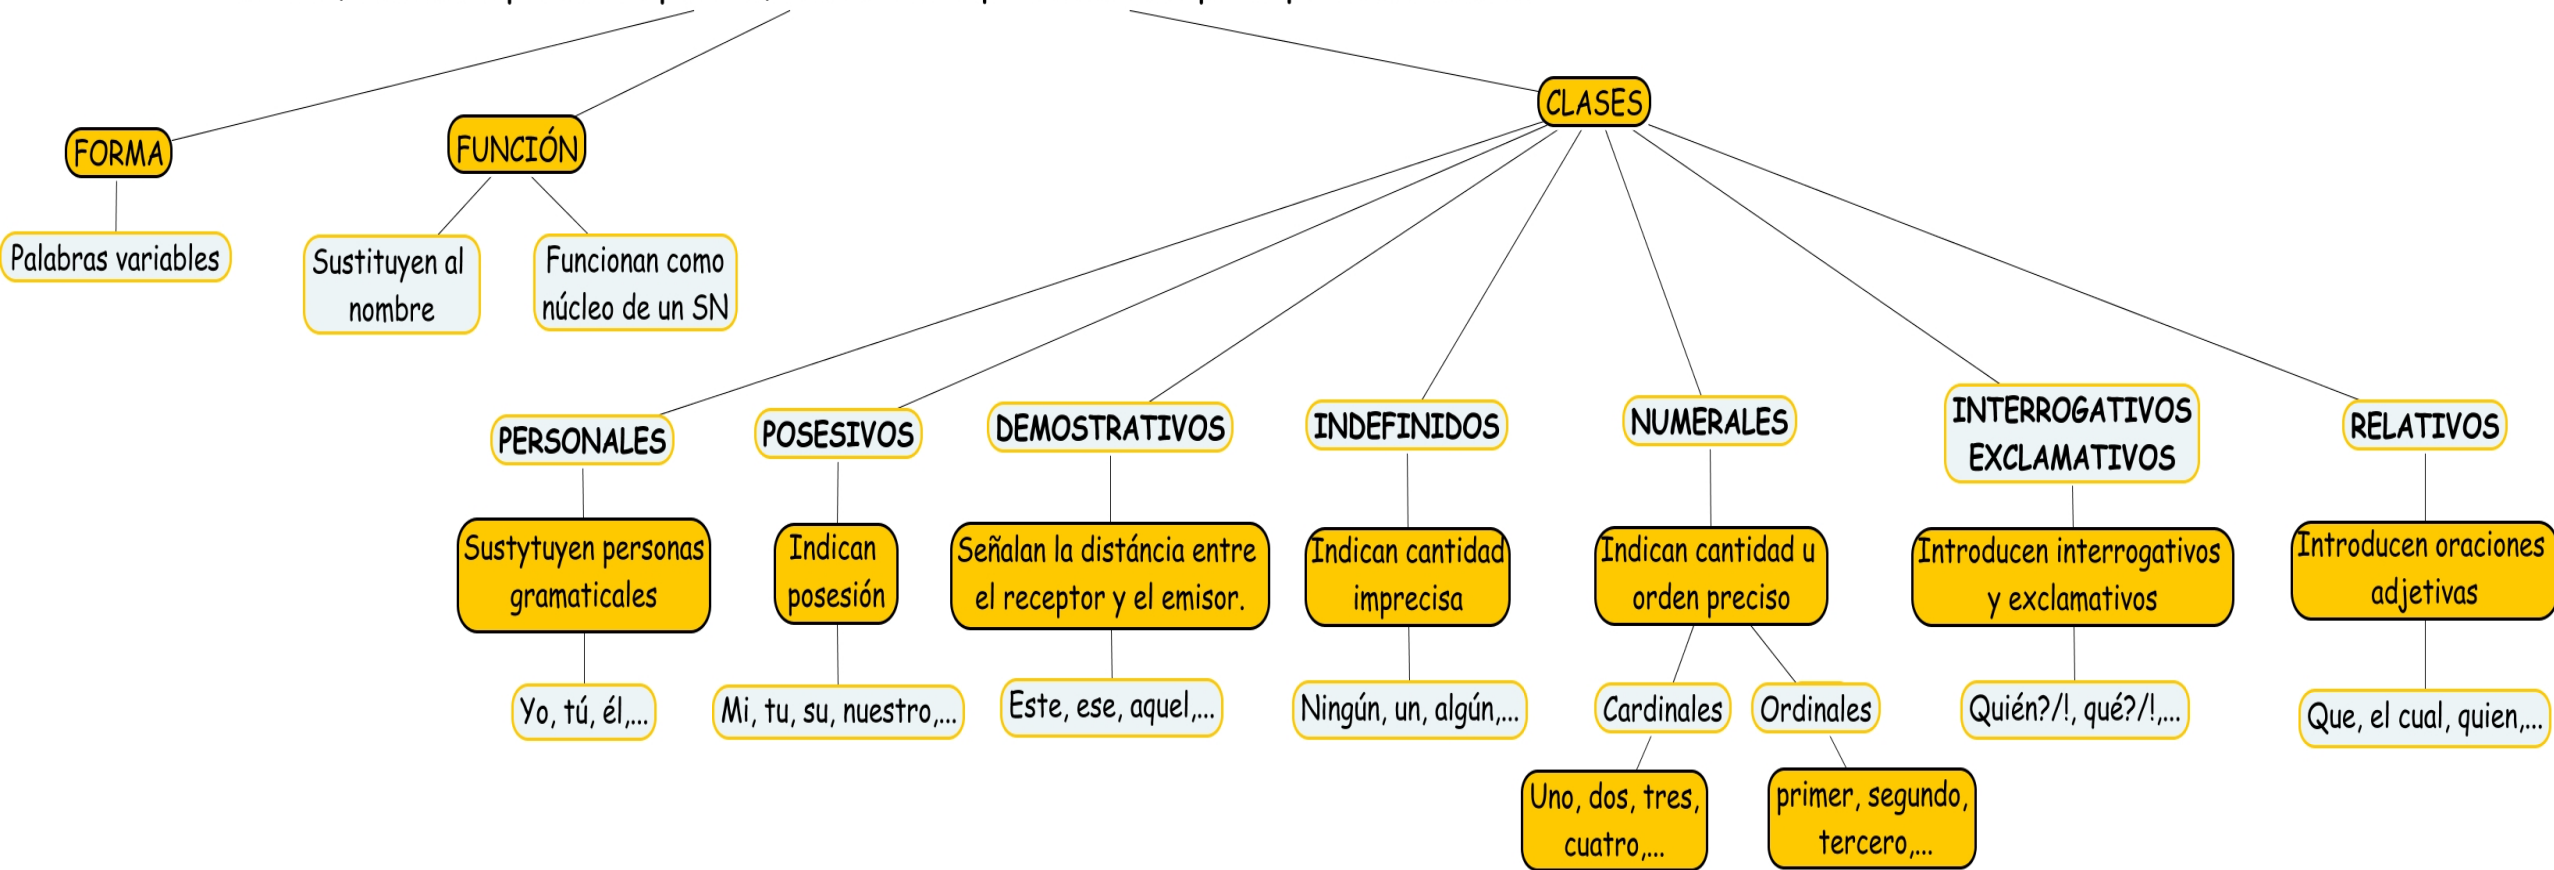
FORMA

Palabras variables

FUNCIÓN

Sustituyen al nombre

Funcionan como núcleo de un SN

CLASES

PERSONALES

Sustytuyen personas gramaticales

Yo, tú, él,...

POSESIVOS

Indican posesión

Mi, tu, su, nuestro,...

DEMOSTRATIVOS

Señalan la distáncia entre el receptor y el emisor.

Este, ese, aquel,...

INDEFINIDOS

Indican cantidad imprecisa

Ningún, un, algún,...

NUMERALES

Indican cantidad u orden preciso

Cardinales

Uno, dos, tres, cuatro,...

Ordinales

primer, segundo, tercero,...

INTERROGATIVOS EXCLAMATIVOS

Introducen interrogativos y exclamativos

Quién?/!, qué?/!,...

RELATIVOS

Introducen oraciones adjetivas

Que, el cual, quien,...